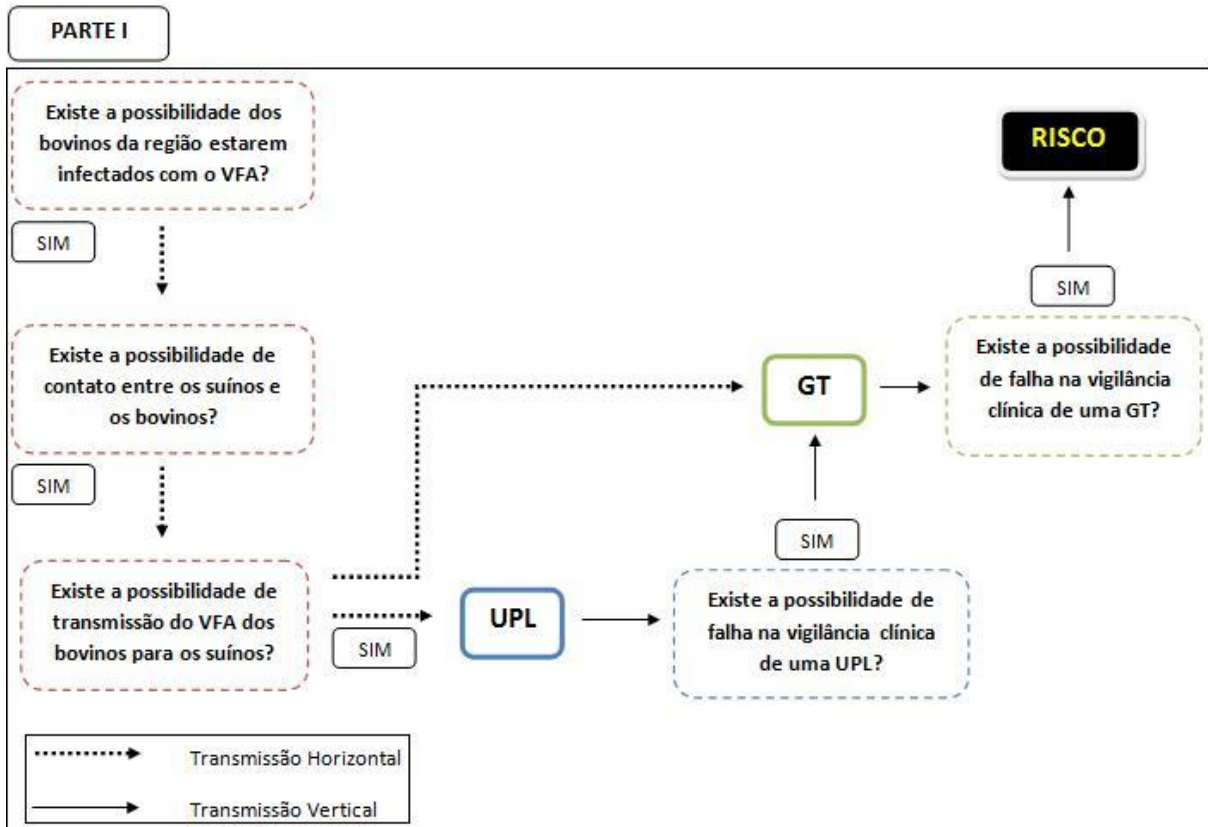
PARTE I

Existe a possibilidade dos bovinos da região estarem infectados com o VFA?

SIM

Existe a possibilidade de contato entre os suínos e os bovinos?

SIM

Existe a possibilidade de transmissão do VFA dos bovinos para os suínos?

SIM

UPL

Existe a possibilidade de falha na vigilância clínica de uma UPL?

SIM

GT

Existe a possibilidade de falha na vigilância clínica de uma GT?

SIM

RISCO

Transmissão Horizontal

Transmissão Vertical